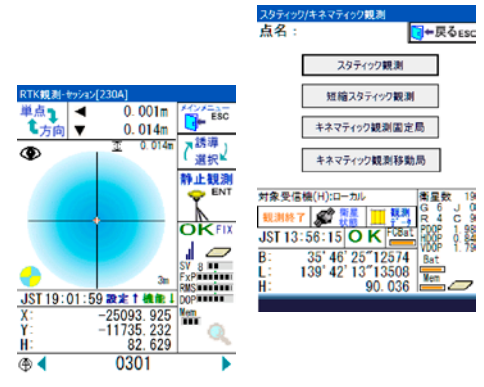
RTK観測-ｾｯｼｮﾝ[230A]
単点
方向
◀ 0.001m
▼ 0.014m
メインメニュー
ESC
0.014m
誘導
選択
静止観測
ENT
OK FIX
SV 8
FxP
RMS
DOP
3m
JST 19:01:59 設定↑ 機能↓
X: -25093.925
Y: -11735.232
H: 82.629
Mem
0301

スタティック/キネマティック観測
点名：
戻る ESC
スタティック観測
短縮スタティック観測
キネマティック観測固定局
キネマティック観測移動局
対象受信機(H):ローカル
衛星数 19
G 6 J 0
R 4 C 9
PDOP 1.98
HDOP 0.82
VDOP 1.79
観測終了
衛星状態
観測データ
JST 13:56:15 OK
FCBat
B: 35°46′25″12574
L: 139°42′13″13508
H: 90.036
Bat
Mem